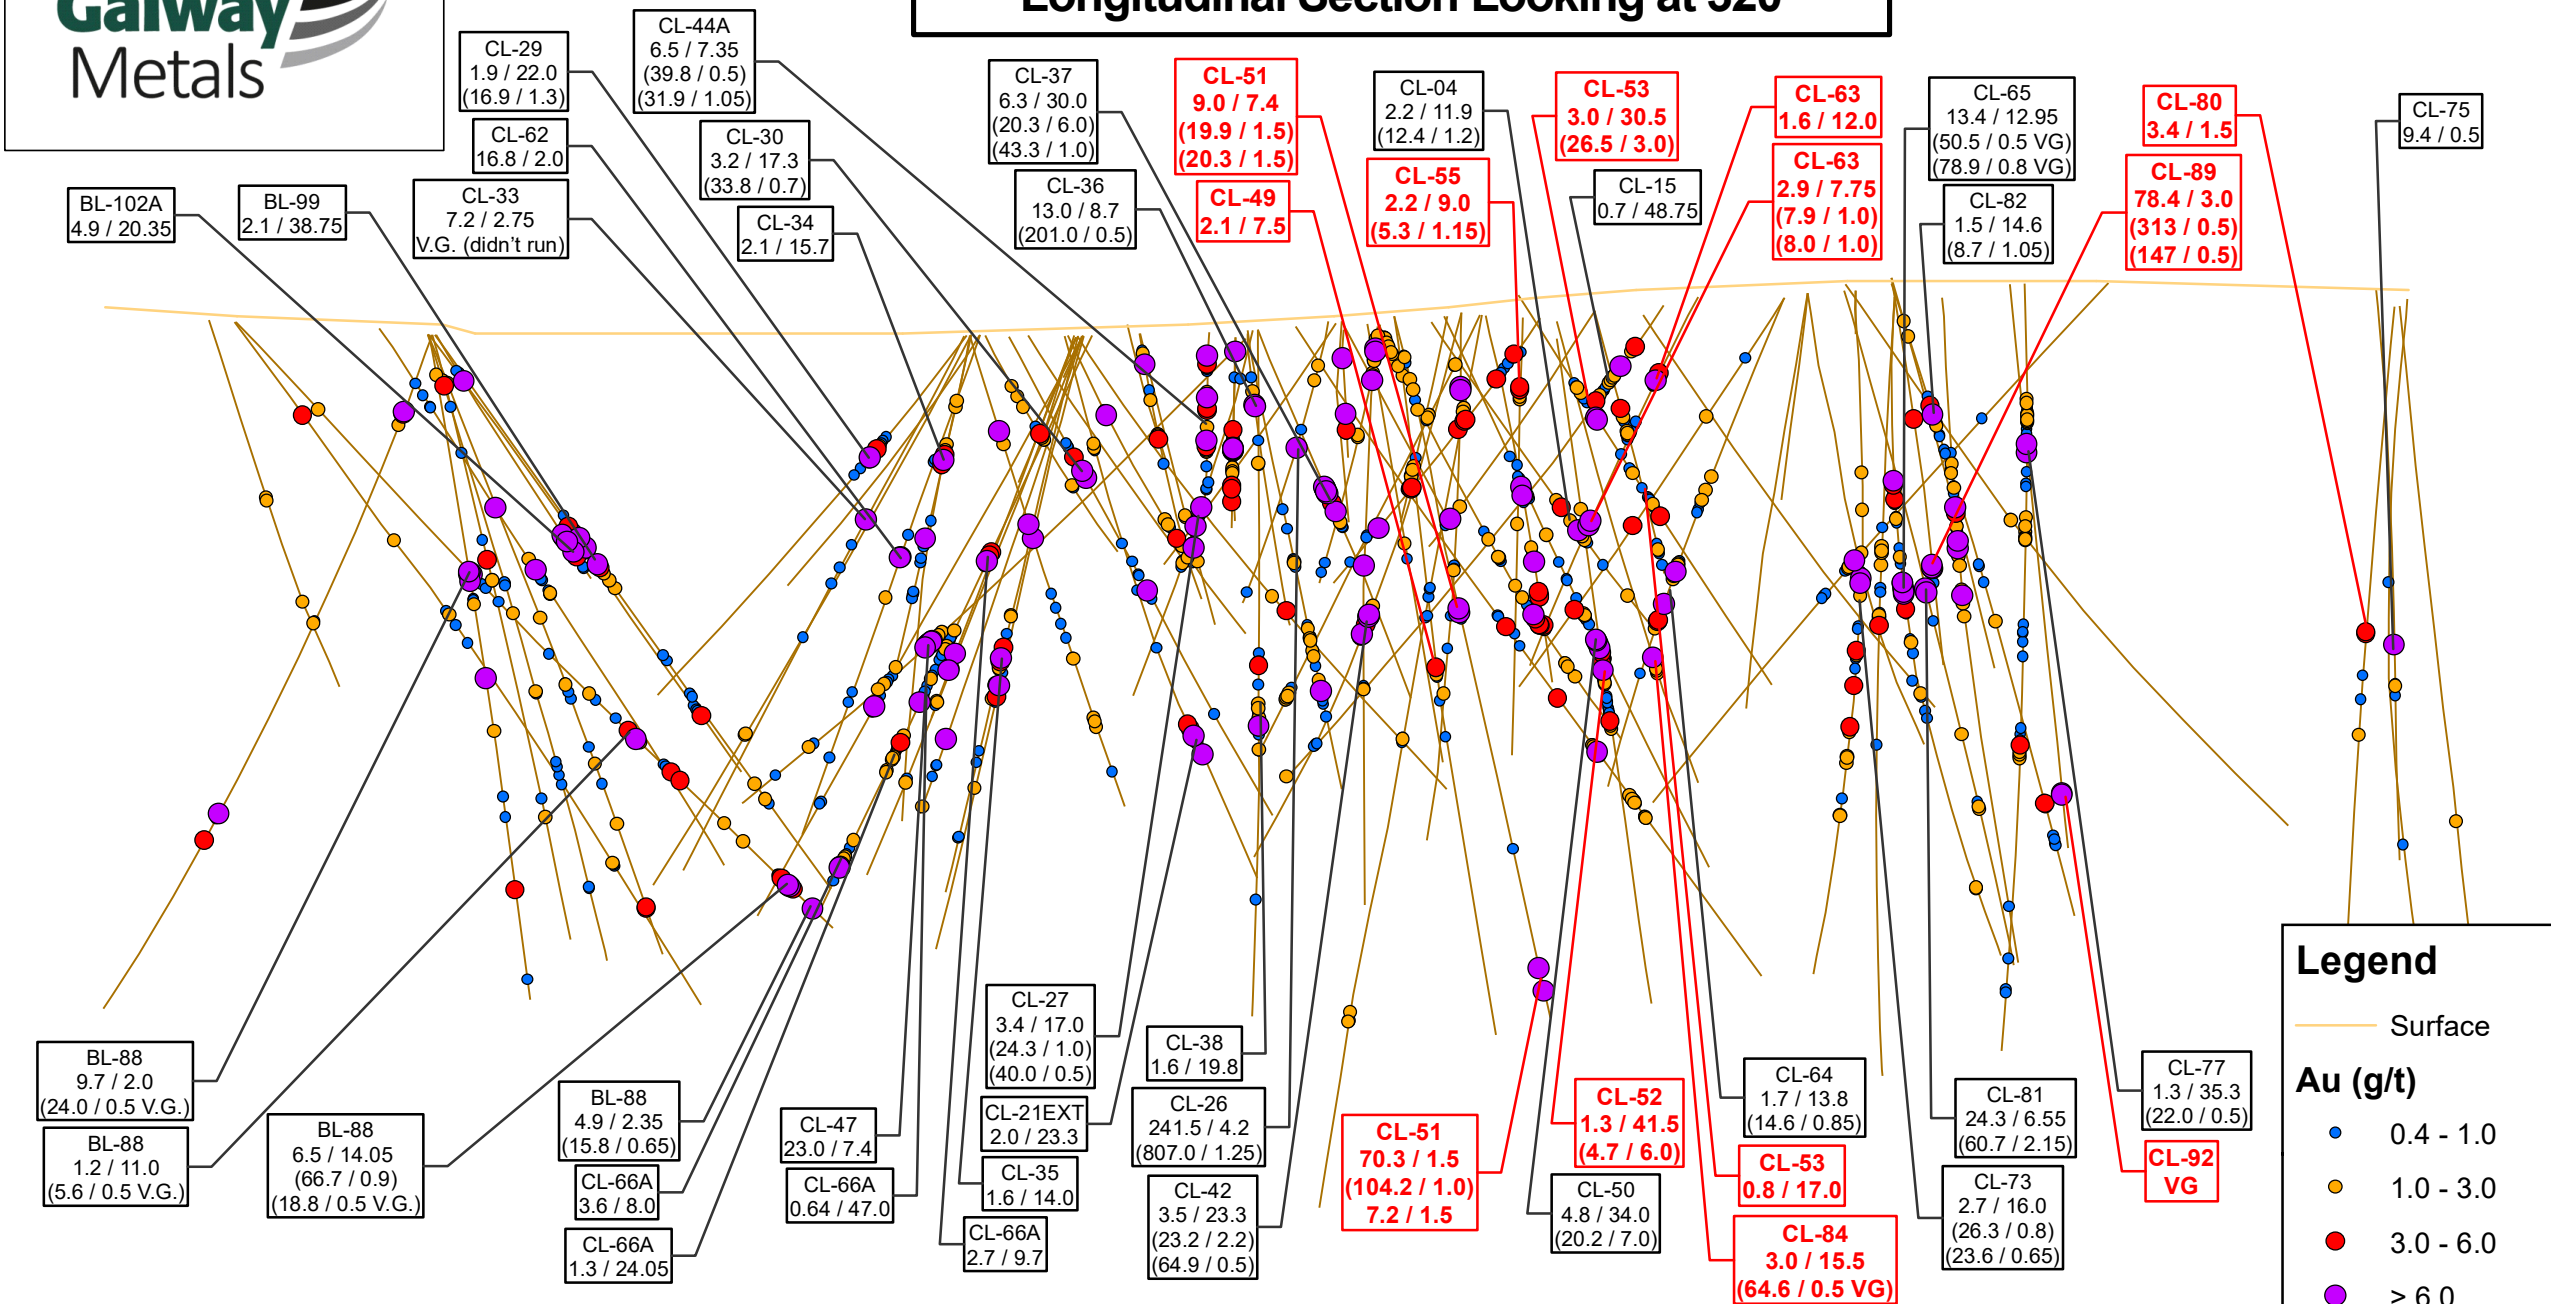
Galway Metals

Longitudinal Section Looking at 320

CL-29
1.9 / 22.0
(16.9 / 1.3)

CL-44A
6.5 / 7.35
(39.8 / 0.5)
(31.9 / 1.05)

CL-37
6.3 / 30.0
(20.3 / 6.0)
(43.3 / 1.0)

CL-51
9.0 / 7.4
(19.9 / 1.5)
(20.3 / 1.5)

CL-04
2.2 / 11.9
(12.4 / 1.2)

CL-53
3.0 / 30.5
(26.5 / 3.0)

CL-63
1.6 / 12.0

CL-65
13.4 / 12.95
(50.5 / 0.5 VG)
(78.9 / 0.8 VG)

CL-80
3.4 / 1.5

CL-75
9.4 / 0.5

CL-62
16.8 / 2.0

CL-30
3.2 / 17.3
(33.8 / 0.7)

CL-36
13.0 / 8.7
(201.0 / 0.5)

CL-49
2.1 / 7.5

CL-55
2.2 / 9.0
(5.3 / 1.15)

CL-15
0.7 / 48.75

CL-63
2.9 / 7.75
(7.9 / 1.0)
(8.0 / 1.0)

CL-82
1.5 / 14.6
(8.7 / 1.05)

CL-89
78.4 / 3.0
(313 / 0.5)
(147 / 0.5)

BL-102A
4.9 / 20.35

BL-99
2.1 / 38.75

CL-33
7.2 / 2.75
V.G. (didn't run)

CL-34
2.1 / 15.7

BL-88
9.7 / 2.0
(24.0 / 0.5 V.G.)

BL-88
1.2 / 11.0
(5.6 / 0.5 V.G.)

BL-88
6.5 / 14.05
(66.7 / 0.9)
(18.8 / 0.5 V.G.)

BL-88
4.9 / 2.35
(15.8 / 0.65)

CL-66A
3.6 / 8.0

CL-66A
1.3 / 24.05

CL-47
23.0 / 7.4

CL-66A
0.64 / 47.0

CL-27
3.4 / 17.0
(24.3 / 1.0)
(40.0 / 0.5)

CL-21EXT
2.0 / 23.3

CL-35
1.6 / 14.0

CL-66A
2.7 / 9.7

CL-38
1.6 / 19.8

CL-26
241.5 / 4.2
(807.0 / 1.25)

CL-42
3.5 / 23.3
(23.2 / 2.2)
(64.9 / 0.5)

CL-51
70.3 / 1.5
(104.2 / 1.0)
7.2 / 1.5

CL-52
1.3 / 41.5
(4.7 / 6.0)

CL-50
4.8 / 34.0
(20.2 / 7.0)

CL-53
0.8 / 17.0

CL-84
3.0 / 15.5
(64.6 / 0.5 VG)

CL-64
1.7 / 13.8
(14.6 / 0.85)

CL-81
24.3 / 6.55
(60.7 / 2.15)

CL-73
2.7 / 16.0
(26.3 / 0.8)
(23.6 / 0.65)

CL-77
1.3 / 35.3
(22.0 / 0.5)

CL-92
VG

Legend
Surface
Au (g/t)
0.4 - 1.0
1.0 - 3.0
3.0 - 6.0
> 6.0